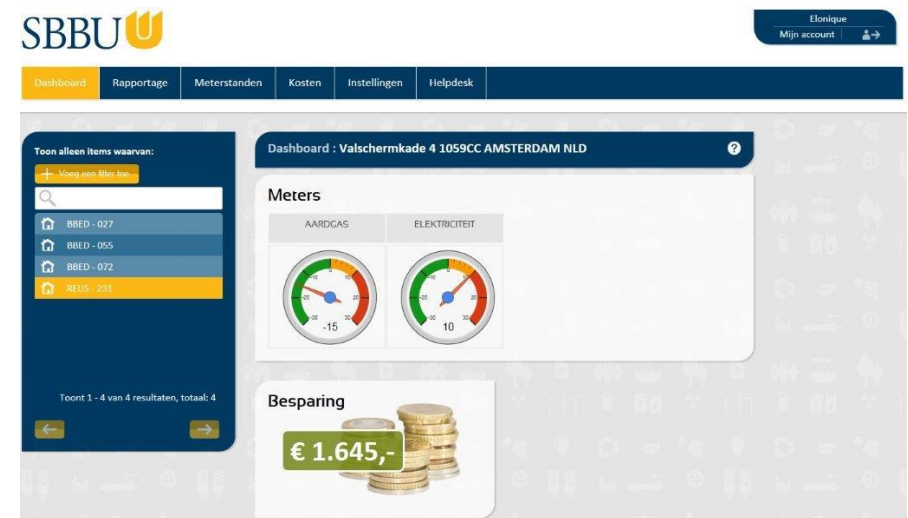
SBBU

Elonique
Mijn account

Dashboard | Rapportage | Meterstanden | Kosten | Instellingen | Helpdesk

Toon alleen items waarvan:
+ Voeg een filter toe

BBED - 027
BBED - 055
BBED - 072
REUS - 231

Toont 1 - 4 van 4 resultaten, totaal: 4

Dashboard : Valschermkade 4 1059CC AMSTERDAM NLD

Meters

| AARDGAS | ELEKTRICITEIT |
|---|---|
| -15 | 10 |

Besparing

€ 1.645,-